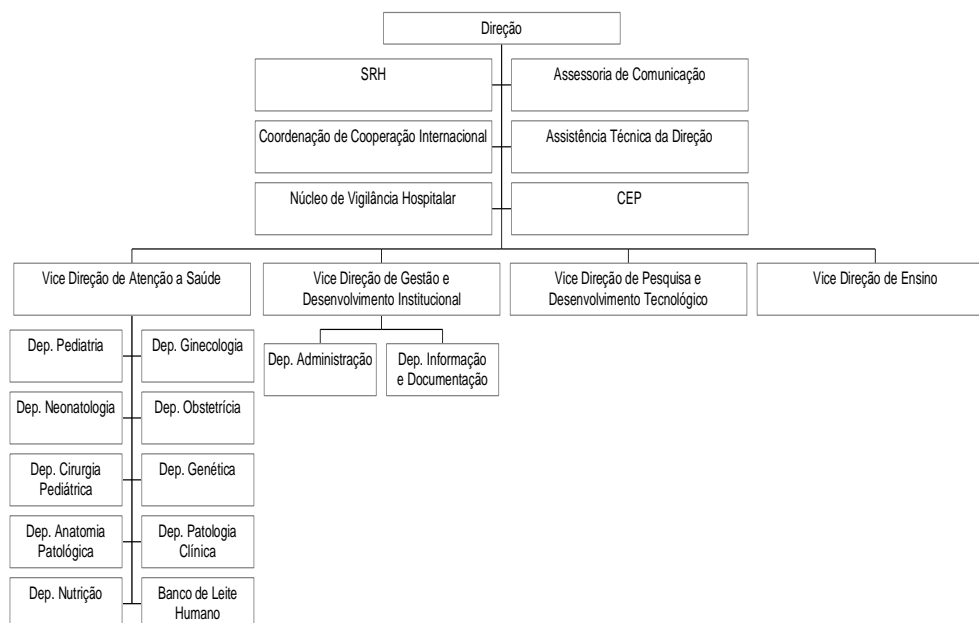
Direção

SRH

Assessoria de Comunicação

Coordenação de Cooperação Internacional

Assistência Técnica da Direção

Núcleo de Vigilância Hospitalar

CEP

Vice Direção de Atenção a Saúde

Vice Direção de Gestão e Desenvolvimento Institucional

Vice Direção de Pesquisa e Desenvolvimento Tecnológico

Vice Direção de Ensino

Dep. Pediatria

Dep. Ginecologia

Dep. Neonatologia

Dep. Obstetrícia

Dep. Cirurgia Pediátrica

Dep. Genética

Dep. Anatomia Patológica

Dep. Patologia Clínica

Dep. Nutrição

Banco de Leite Humano

Dep. Administração

Dep. Informação e Documentação